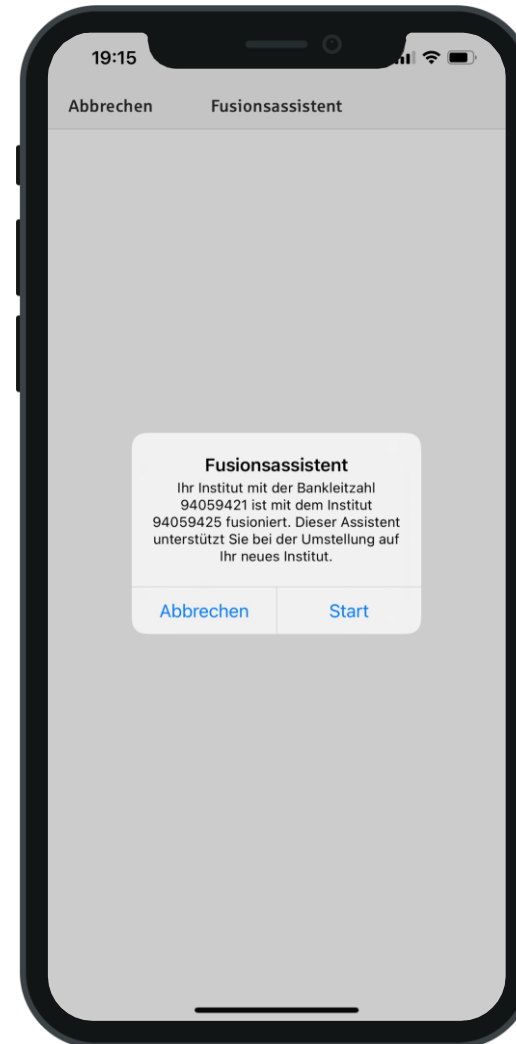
19:15

Abbrechen Fusionsassistent

Fusionsassistent
Ihr Institut mit der Bankleitzahl 94059421 ist mit dem Institut 94059425 fusioniert. Dieser Assistent unterstützt Sie bei der Umstellung auf Ihr neues Institut.

Abbrechen Start